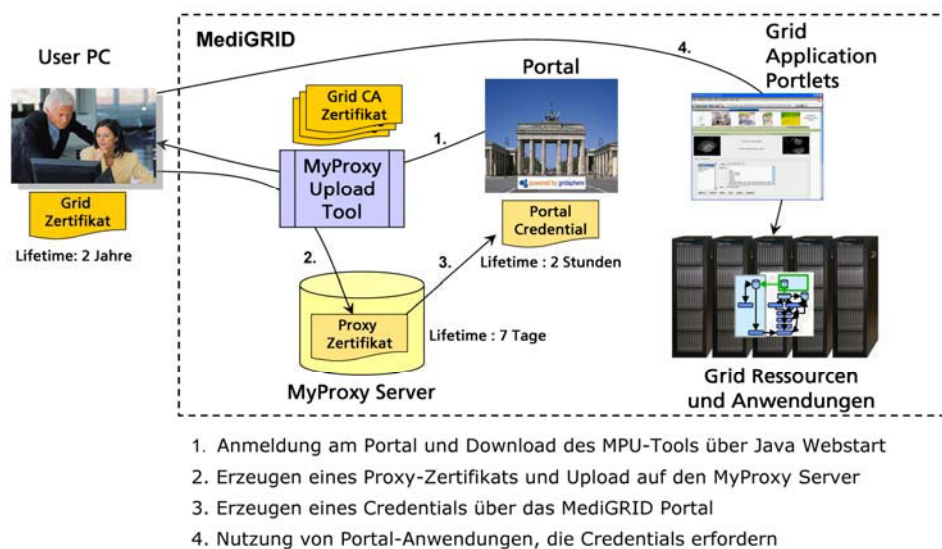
User PC

MediGRID

Grid Application Portlets

Portal

Grid CA Zertifikat

MyProxy Upload Tool

1.

2.

3.

4.

Grid Zertifikat

Lifetime: 2 Jahre

Portal Credential

Lifetime : 2 Stunden

Proxy Zertifikat

Lifetime : 7 Tage

MyProxy Server

Grid Ressourcen und Anwendungen

1. Anmeldung am Portal und Download des MPU-Tools über Java Webstart
2. Erzeugen eines Proxy-Zertifikats und Upload auf den MyProxy Server
3. Erzeugen eines Credentials über das MediGRID Portal
4. Nutzung von Portal-Anwendungen, die Credentials erfordern